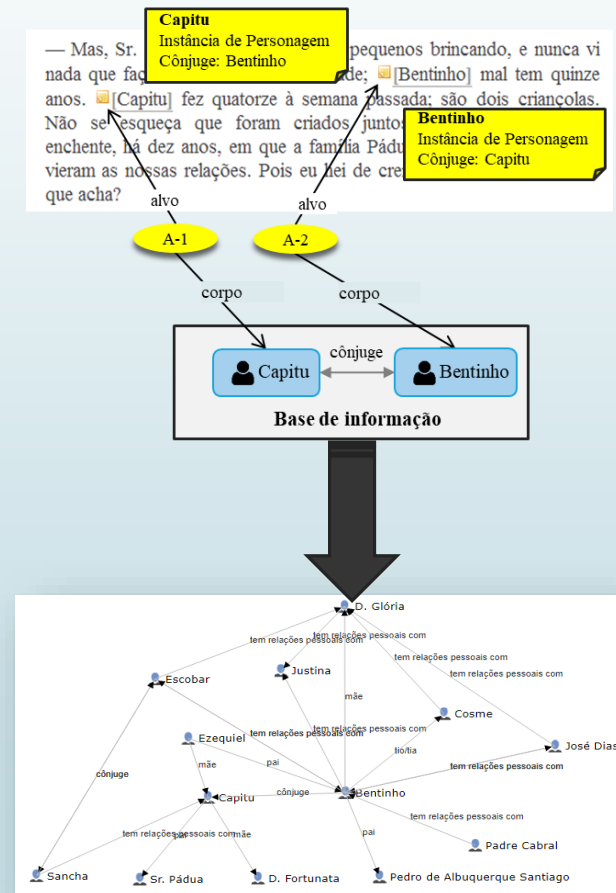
— Mas, Sr. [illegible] pequenos brincando, e nunca vi nada que fa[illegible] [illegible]de; [Bentinho] mal tem quinze anos. [Capitu] fez quatorze à semana passada; são dois criançolas. Não se esqueça que foram criados juntos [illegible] enchente, há dez anos, em que a família Pádu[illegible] vieram as nossas relações. Pois eu hei de cre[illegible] que acha?

Capitu
Instância de Personagem
Cônjuge: Bentinho

Bentinho
Instância de Personagem
Cônjuge: Capitu

alvo
alvo
A-1
A-2
corpo
corpo

Capitu
cônjuge
Bentinho
Base de informação

D. Glória
tem relações pessoais com
tem relações pessoais com
tem relações pessoais com
tem relações pessoais com
Escobar
Justina
mãe
Cosme
tem relações pessoais com
Ezequiel
tem relações pessoais com
José Dias
mãe
pai
tio/tia
tem relações pessoais com
cônjuge
Capitu
cônjuge
Bentinho
tem relações pessoais com
mãe
tem relações pessoais com
pai
Padre Cabral
pai
Sancha
Sr. Pádua
D. Fortunata
Pedro de Albuquerque Santiago